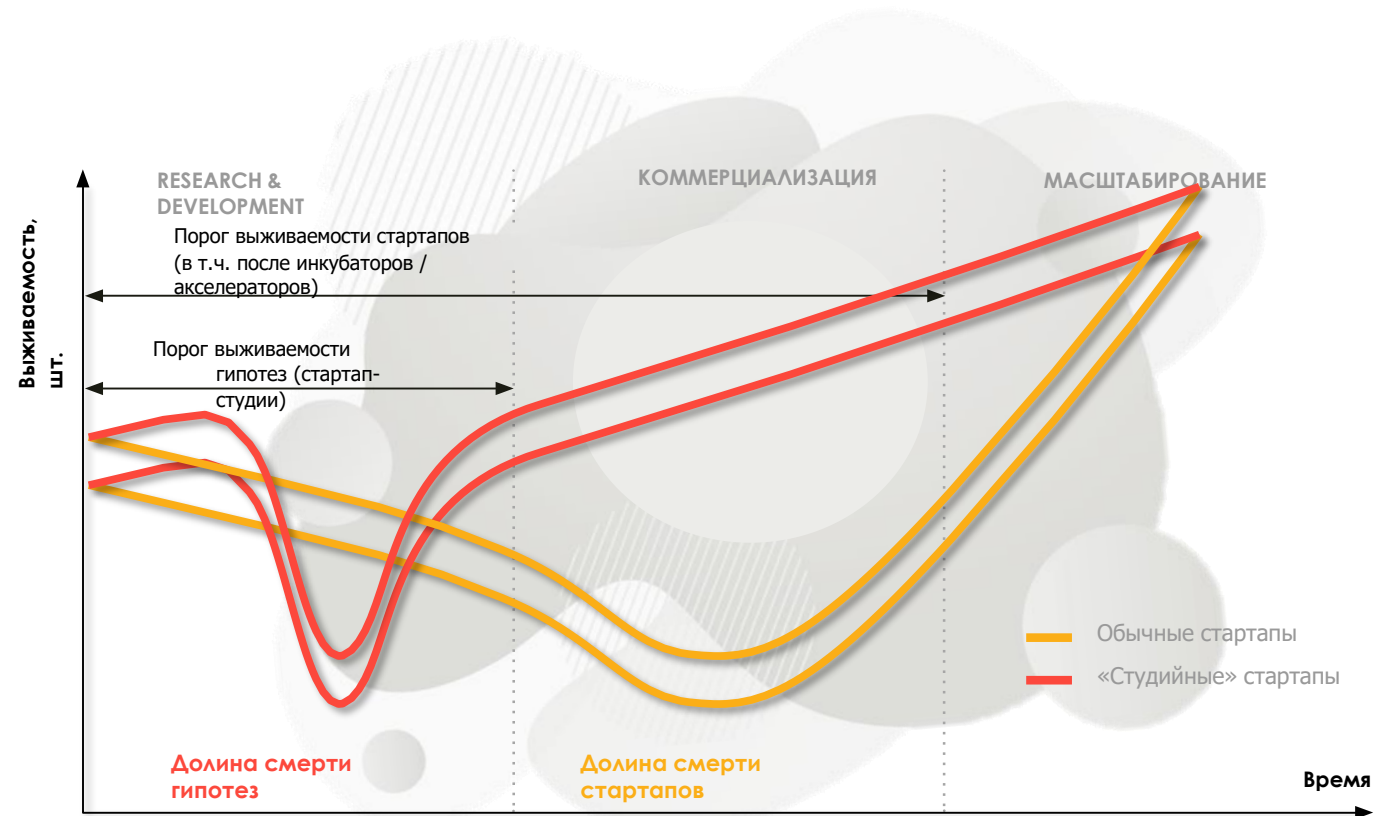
Выживаемость, шт.

RESEARCH & DEVELOPMENT

КОММЕРЦИАЛИЗАЦИЯ

МАСШТАБИРОВАНИЕ

Порог выживаемости стартапов (в т.ч. после инкубаторов / акселераторов)

Порог выживаемости гипотез (стартап-студии)

Обычные стартапы

«Студийные» стартапы

Долина смерти гипотез

Долина смерти стартапов

Время